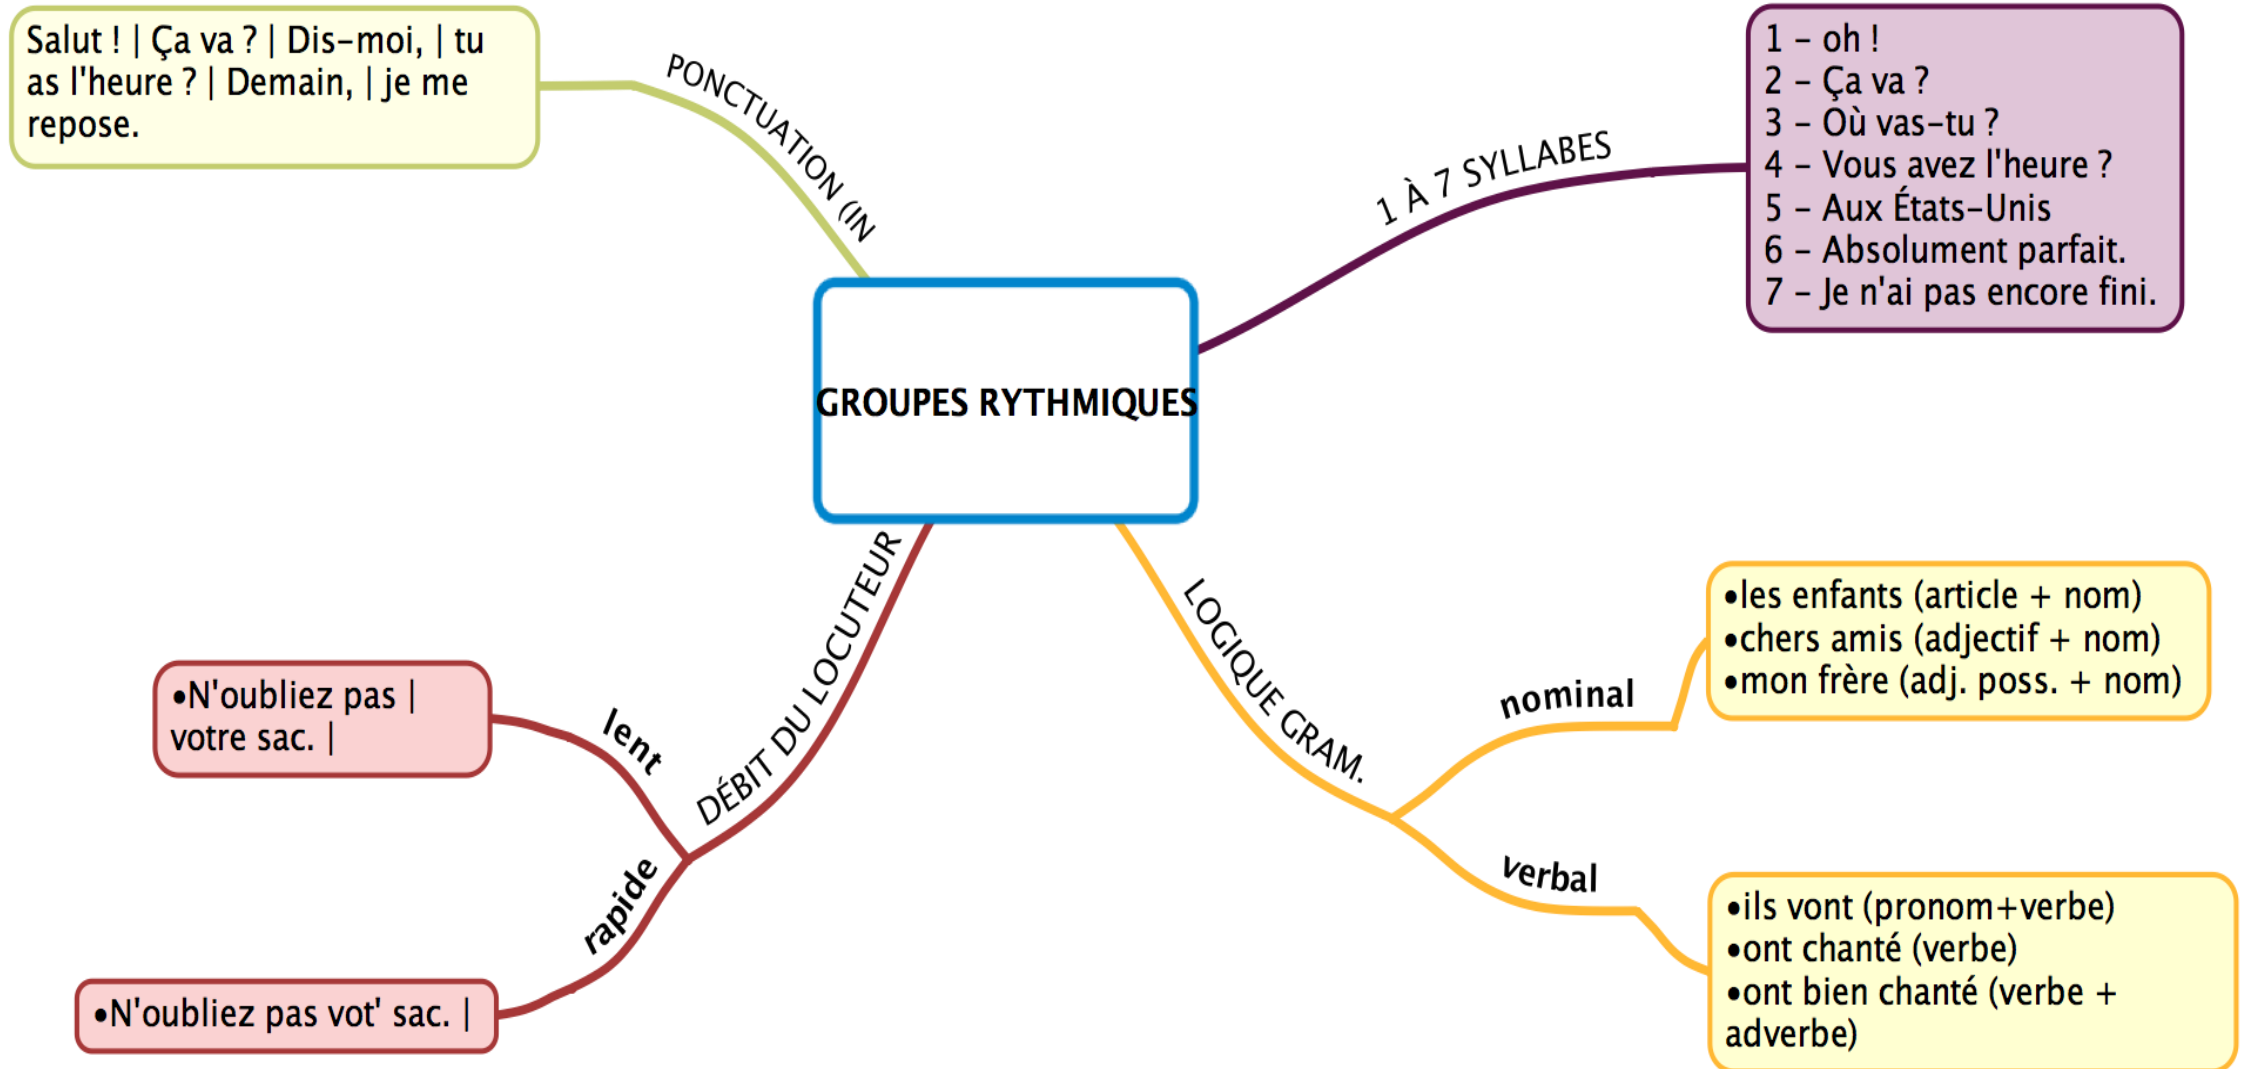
Salut ! | Ça va ? | Dis-moi, | tu as l'heure ? | Demain, | je me repose.

PONCTUATION (IN

GROUPES RYTHMIQUES

1 À 7 SYLLABES

1 – oh !
2 – Ça va ?
3 – Où vas-tu ?
4 – Vous avez l'heure ?
5 – Aux États-Unis
6 – Absolument parfait.
7 – Je n'ai pas encore fini.

DÉBIT DU LOCUTEUR

lent

•N'oubliez pas | votre sac. |

rapide

•N'oubliez pas vot' sac. |

LOGIQUE GRAM.

nominal

•les enfants (article + nom)
•chers amis (adjectif + nom)
•mon frère (adj. poss. + nom)

verbal

•ils vont (pronom+verbe)
•ont chanté (verbe)
•ont bien chanté (verbe + adverbe)